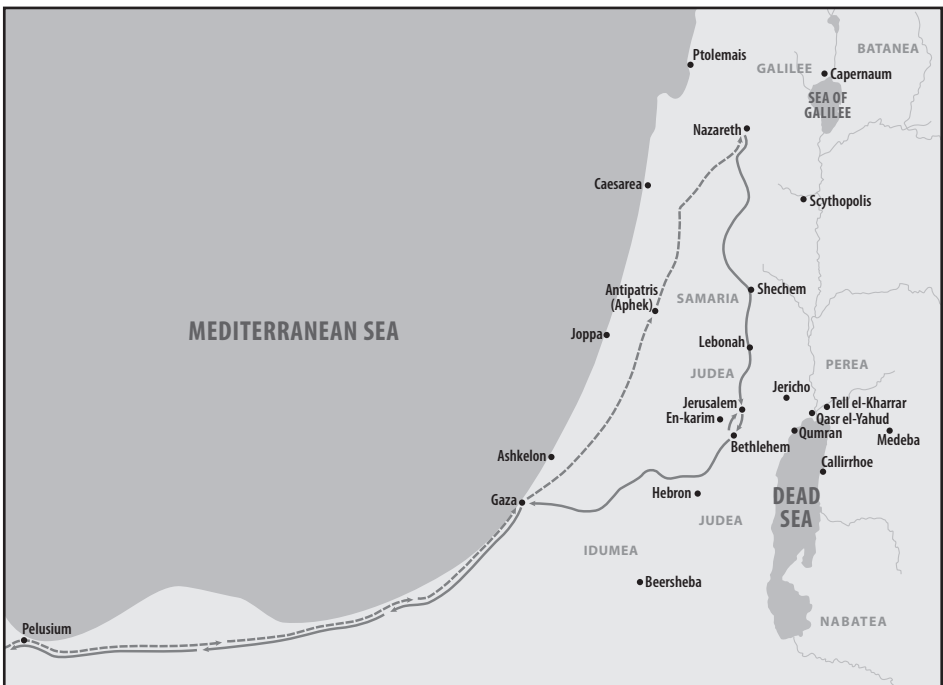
Ptolemais
BATANEA
GALILEE
Capernaum
SEA OF GALILEE
Nazareth
Caesarea
Scythopolis
Shechem
SAMARIA
Antipatris (Aphek)
MEDITERRANEAN SEA
Joppa
Lebonah
PEREA
JUDEA
Jericho
Jerusalem
Tell el-Kharrar
En-karim
Qasr el-Yahud
Qumran
Medeba
Bethlehem
Ashkelon
Callirrhoe
DEAD SEA
Gaza
Hebron
JUDEA
IDUMEA
Beersheba
Pelusium
NABATEA